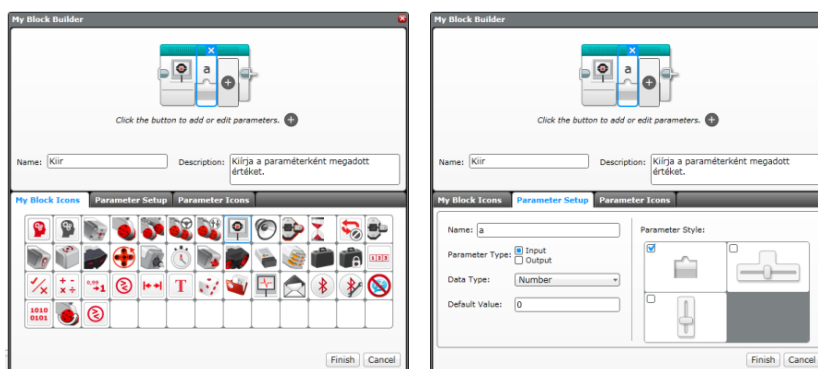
My Block Builder

a

Click the button to add or edit parameters.

Name: Kiir

Description: Kiírja a paraméterként megadott értéket.

My Block Icons | Parameter Setup | Parameter Icons

1010
0101

Finish | Cancel

My Block Builder

a

Click the button to add or edit parameters.

Name: Kiir

Description: Kiírja a paraméterként megadott értéket.

My Block Icons | Parameter Setup | Parameter Icons

Name: a

Parameter Type: Input Output

Data Type: Number

Default Value: 0

Parameter Style:

Finish | Cancel